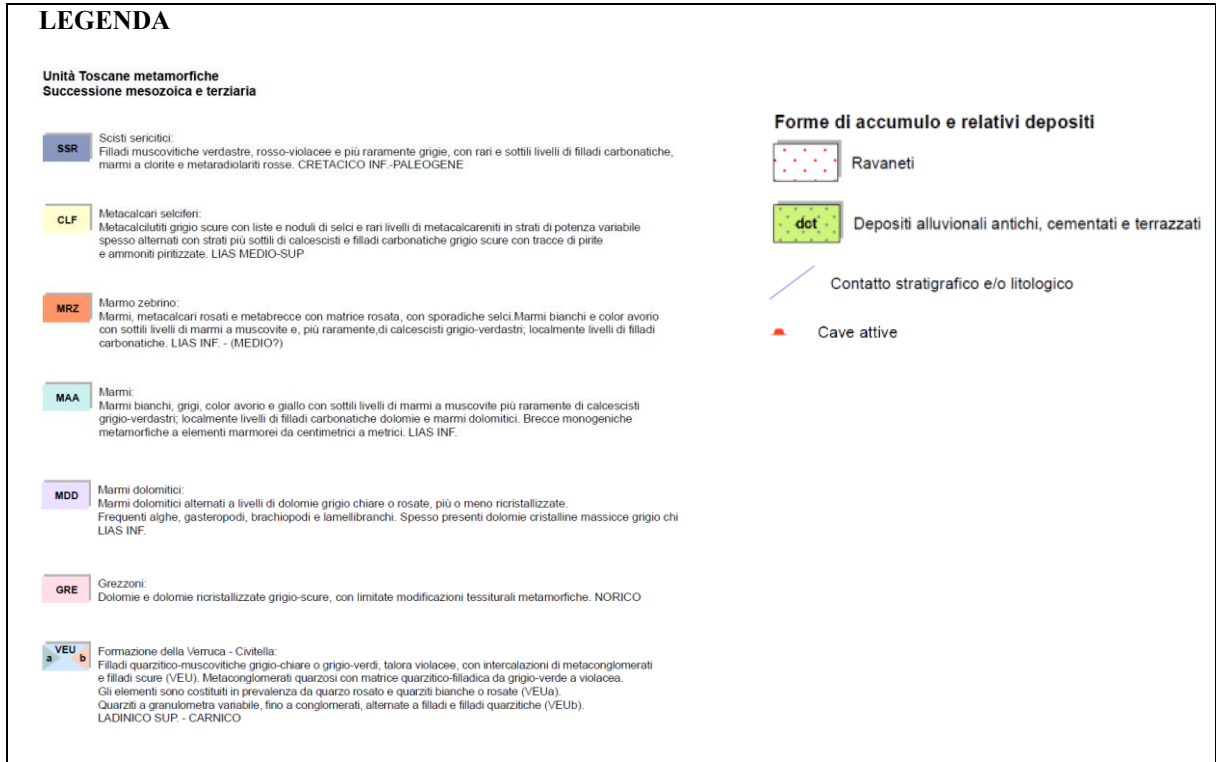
LEGENDA

Unità Toscane metamorfiche
Successione mesozoica e terziaria

SSR Scisti sericitici:
Filladi muscovitiche verdastre, rosso-violacee e più raramente grigie, con rari e sottili livelli di filladi carbonatiche, marmi a clorite e metaradiolariti rosse. CRETACICO INF.-PALEOGENE

CLF Metacalcari selciferi:
Metacalcilutiti grigio scure con liste e noduli di selci e rari livelli di metacalcareniti in strati di potenza variabile spesso alternati con strati più sottili di calcescisti e filladi carbonatiche grigio scure con tracce di pirite e ammoniti piritizzate. LIAS MEDIO-SUP

MRZ Marmo zebrino:
Marmi, metacalcari rosati e metabrecce con matrice rosata, con sporadiche selci.Marmi bianchi e color avorio con sottili livelli di marmi a muscovite e, più raramente,di calcescisti grigio-verdastri; localmente livelli di filladi carbonatiche. LIAS INF. - (MEDIO?)

MAA Marmi:
Marmi bianchi, grigi, color avorio e giallo con sottili livelli di marmi a muscovite più raramente di calcescisti grigio-verdastri; localmente livelli di filladi carbonatiche dolomie e marmi dolomitici. Brecce monogeniche metamorfiche a elementi marmorei da centimetrici a metrici. LIAS INF.

MDD Marmi dolomitici:
Marmi dolomitici alternati a livelli di dolomie grigio chiare o rosate, più o meno ricristallizzate.
Frequenti alghe, gasteropodi, brachiopodi e lamellibranchi. Spesso presenti dolomie cristalline massicce grigio chi
LIAS INF.

GRE Grezzoni:
Dolomie e dolomie ricristallizzate grigio-scure, con limitate modificazioni tessiturali metamorfiche. NORICO

a VEU b Formazione della Verruca - Civitella:
Filladi quarzitico-muscovitiche grigio-chiare o grigio-verdi, talora violacee, con intercalazioni di metaconglomerati e filladi scure (VEU). Metaconglomerati quarzosi con matrice quarzitico-filladica da grigio-verde a violacea.
Gli elementi sono costituiti in prevalenza da quarzo rosato e quarziti bianche o rosate (VEUa).
Quarziti a granulometra variabile, fino a conglomerati, alternate a filladi e filladi quarzitiche (VEUb).
LADINICO SUP. - CARNICO

Forme di accumulo e relativi depositi

Ravaneti

dct Depositi alluvionali antichi, cementati e terrazzati

Contatto stratigrafico e/o litologico

Cave attive